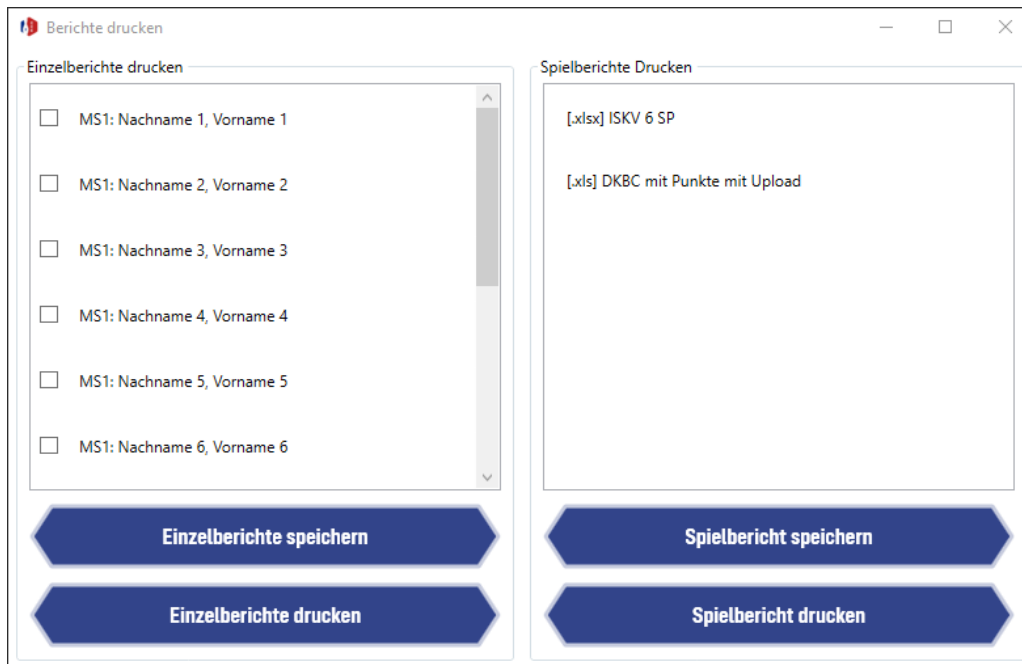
Berichte drucken

Einzelberichte drucken

MS1: Nachname 1, Vorname 1

MS1: Nachname 2, Vorname 2

MS1: Nachname 3, Vorname 3

MS1: Nachname 4, Vorname 4

MS1: Nachname 5, Vorname 5

MS1: Nachname 6, Vorname 6

Einzelberichte speichern

Einzelberichte drucken

Spielberichte Drucken

[.xlsx] ISKV 6 SP

[.xls] DKBC mit Punkte mit Upload

Spielbericht speichern

Spielbericht drucken